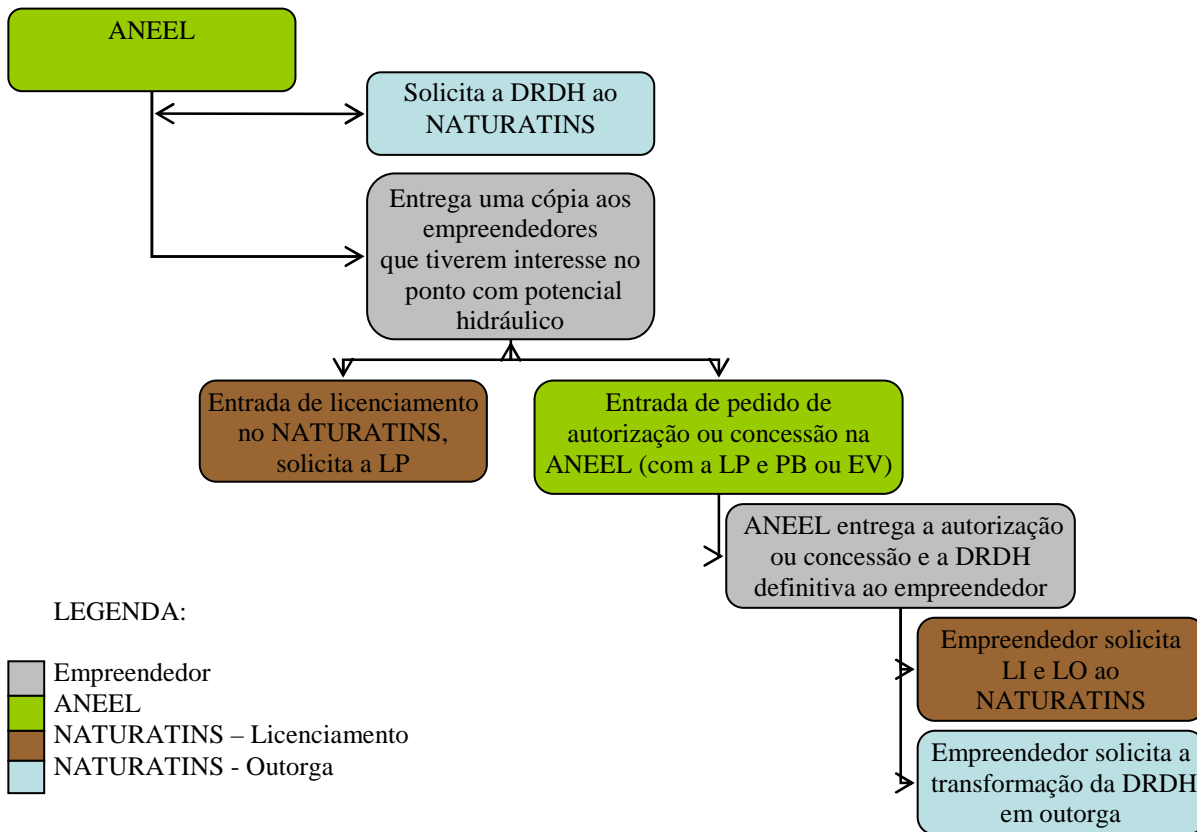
ANEEL

Solicita a DRDH ao NATURATINS

Entrega uma cópia aos empreendedores que tiverem interesse no ponto com potencial hidráulico

Entrada de licenciamento no NATURATINS, solicita a LP

Entrada de pedido de autorização ou concessão na ANEEL (com a LP e PB ou EV)

ANEEL entrega a autorização ou concessão e a DRDH definitiva ao empreendedor

Empreendedor solicita LI e LO ao NATURATINS

Empreendedor solicita a transformação da DRDH em outorga

LEGENDA:

Empreendedor
ANEEL
NATURATINS – Licenciamento
NATURATINS - Outorga